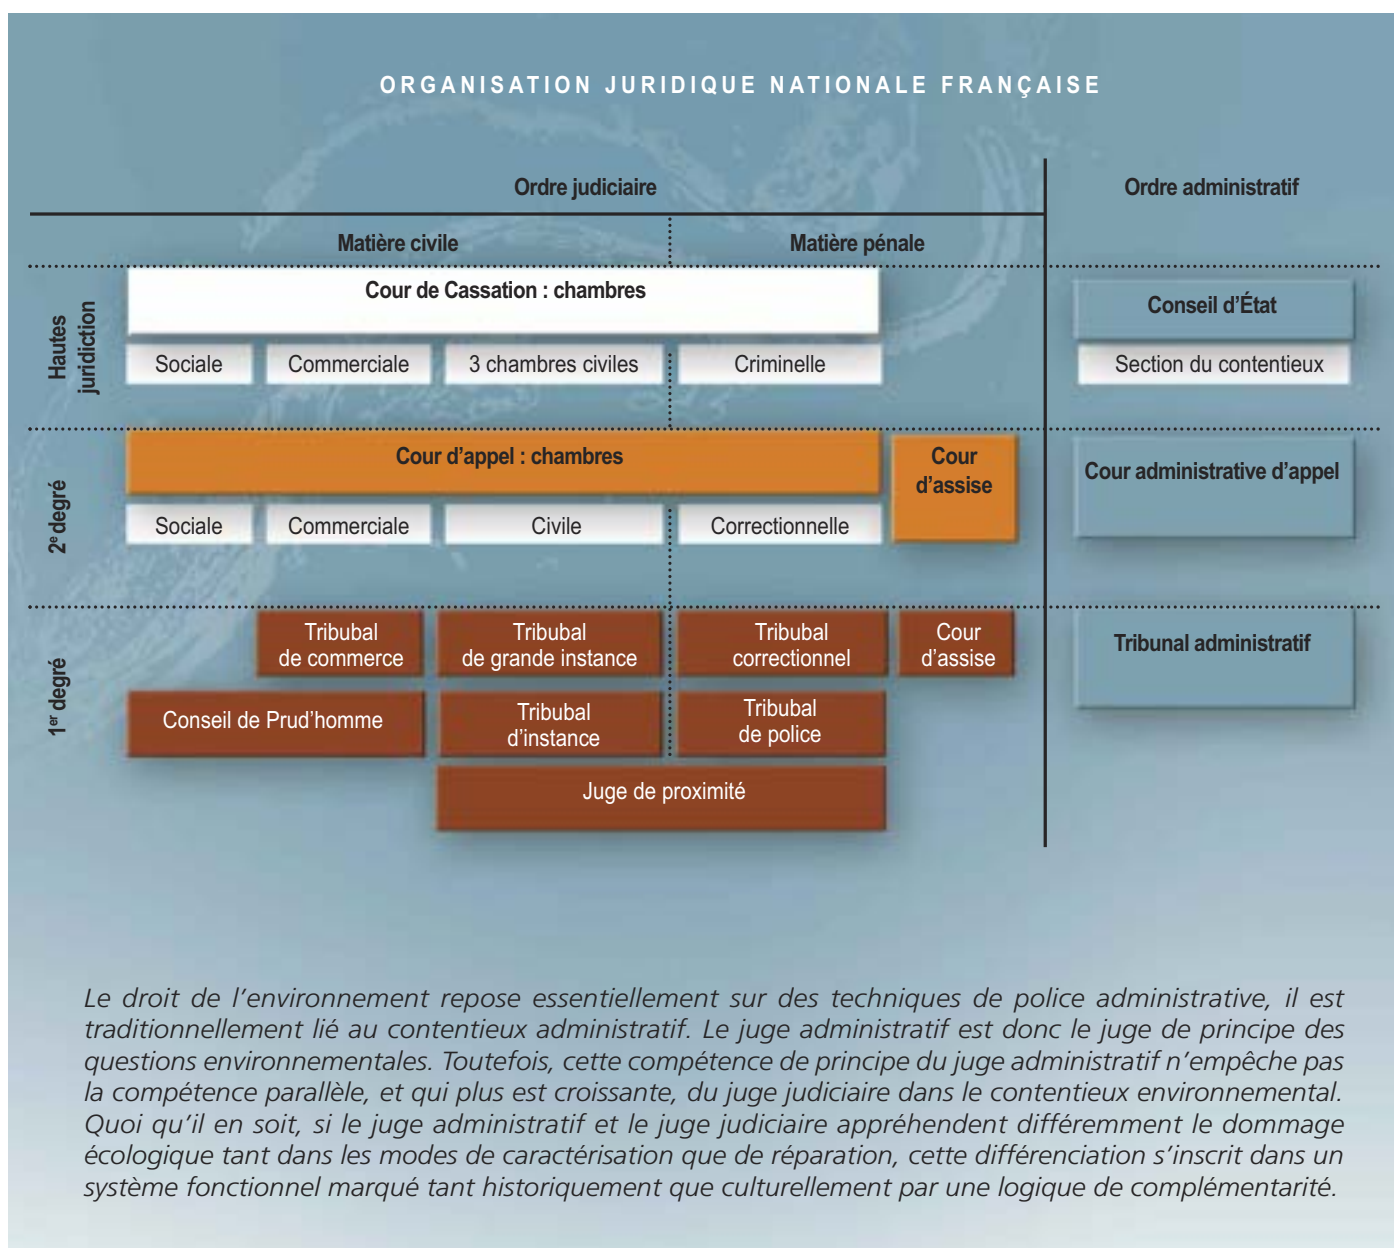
ORGANISATION JURIDIQUE NATIONALE FRANÇAISE

Ordre judiciaire

Ordre administratif

Matière civile

Matière pénale

Hautes juridiction

Cour de Cassation : chambres

Sociale

Commerciale

3 chambres civiles

Criminelle

Conseil d'État

Section du contentieux

2$^e$ degré

Cour d'appel : chambres

Cour d'assise

Sociale

Commerciale

Civile

Correctionnelle

Cour administrative d'appel

1$^{er}$ degré

Tribubal de commerce

Tribubal de grande instance

Tribubal correctionnel

Cour d'assise

Tribunal administratif

Conseil de Prud'homme

Tribubal d'instance

Tribubal de police

Juge de proximité

Le droit de l'environnement repose essentiellement sur des techniques de police administrative, il est traditionnellement lié au contentieux administratif. Le juge administratif est donc le juge de principe des questions environnementales. Toutefois, cette compétence de principe du juge administratif n'empêche pas la compétence parallèle, et qui plus est croissante, du juge judiciaire dans le contentieux environnemental. Quoi qu'il en soit, si le juge administratif et le juge judiciaire appréhendent différemment le dommage écologique tant dans les modes de caractérisation que de réparation, cette différenciation s'inscrit dans un système fonctionnel marqué tant historiquement que culturellement par une logique de complémentarité.